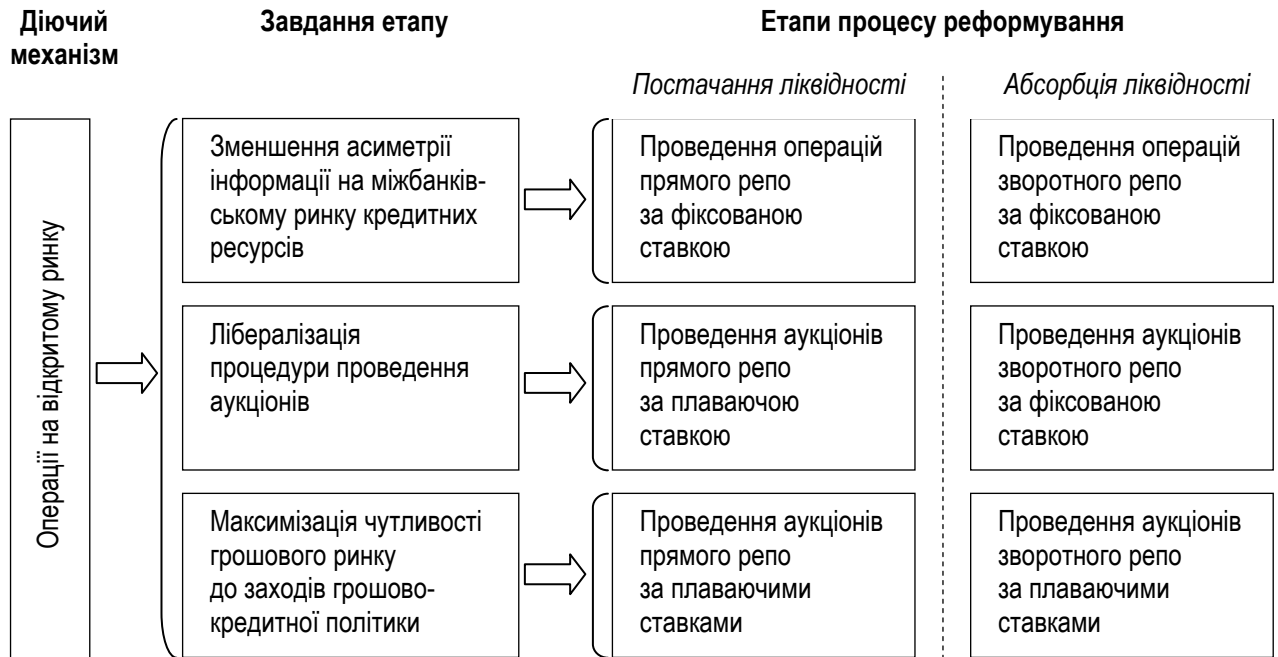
Діючий механізм

Завдання етапу

Етапи процесу реформування

Постачання ліквідності

Абсорбція ліквідності

Операції на відкритому ринку

Зменшення асиметрії інформації на міжбанківському ринку кредитних ресурсів

Проведення операцій прямого репо за фіксованою ставкою

Проведення операцій зворотного репо за фіксованою ставкою

Лібералізація процедури проведення аукціонів

Проведення аукціонів прямого репо за плаваючою ставкою

Проведення аукціонів зворотного репо за фіксованою ставкою

Максимізація чутливості грошового ринку до заходів грошово-кредитної політики

Проведення аукціонів прямого репо за плаваючими ставками

Проведення аукціонів зворотного репо за плаваючими ставками